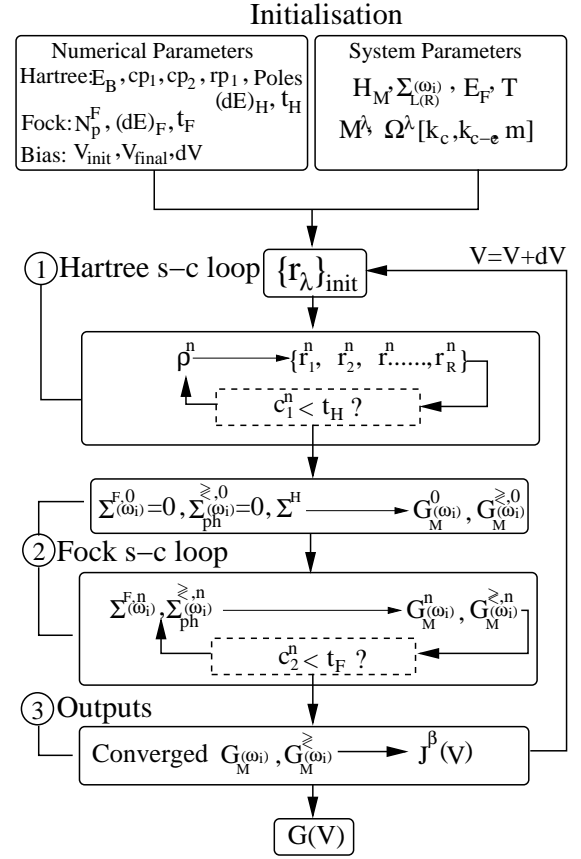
Initialisation

Numerical Parameters
Hartree: $E_B$, $cp_1$, $cp_2$, $rp_1$, Poles $(dE)_H$, $t_H$
Fock: $N_p^F$, $(dE)_F$, $t_F$
Bias: $V_{init}$, $V_{final}$, $dV$

System Parameters
$H_M$, $\Sigma_{L(R)}^{(\omega_i)}$, $E_F$, $T$
$M^\lambda$, $\Omega^\lambda[k_c, k_{c-e}\, m]$

① Hartree s–c loop $\{r_\lambda\}_{init}$

V=V+dV

$\rho^n$ $\{r_1^n,\ r_2^n,\ r^n......,r_R^n\}$
$c_1^n < t_H$ ?

$\Sigma^{F,0}_{(\omega_i)}=0$, $\Sigma^{\gtrless,0}_{ph(\omega_i)}=0$, $\Sigma^H$ $G^0_{M(\omega_i)}$, $G^{\gtrless,0}_{M(\omega_i)}$

② Fock s–c loop

$\Sigma^{F,n}_{(\omega_i)}$, $\Sigma^{\gtrless,n}_{ph(\omega_i)}$ $G^n_{M(\omega_i)}$, $G^{\gtrless,n}_{M(\omega_i)}$
$c_2^n < t_F$ ?

③ Outputs

Converged $G_{M(\omega_i)}$, $G^{\gtrless}_{M(\omega_i)}$ $J^\beta(V)$

G(V)